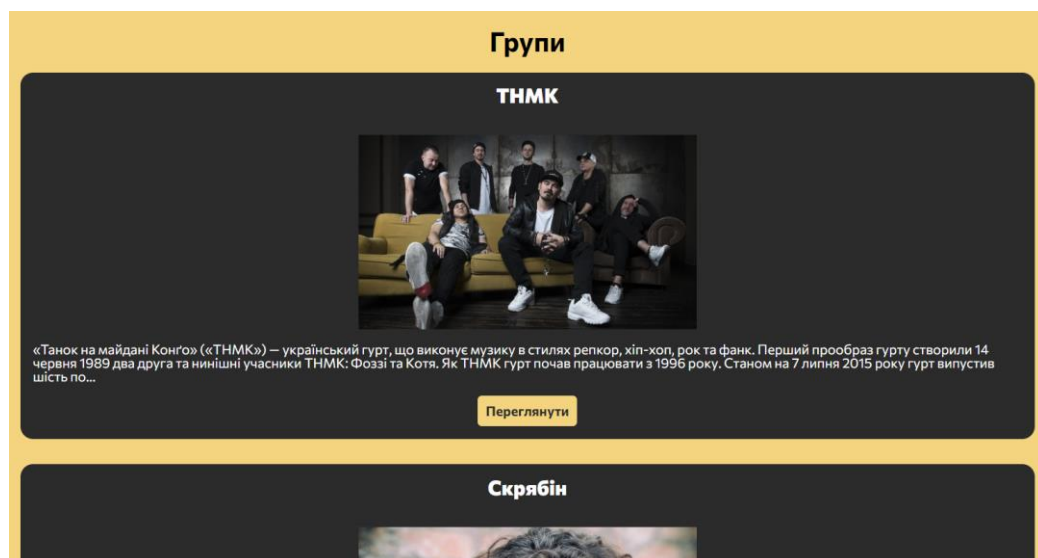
Групи

ТНМК

«Танок на майдані Конґо» («ТНМК») — український гурт, що виконує музику в стилях репкор, хіп-хоп, рок та фанк. Перший прообраз гурту створили 14 червня 1989 два друга та нинішні учасники ТНМК: Фоззі та Котя. Як ТНМК гурт почав працювати з 1996 року. Станом на 7 липня 2015 року гурт випустив шість по...

Переглянути

Скрябін